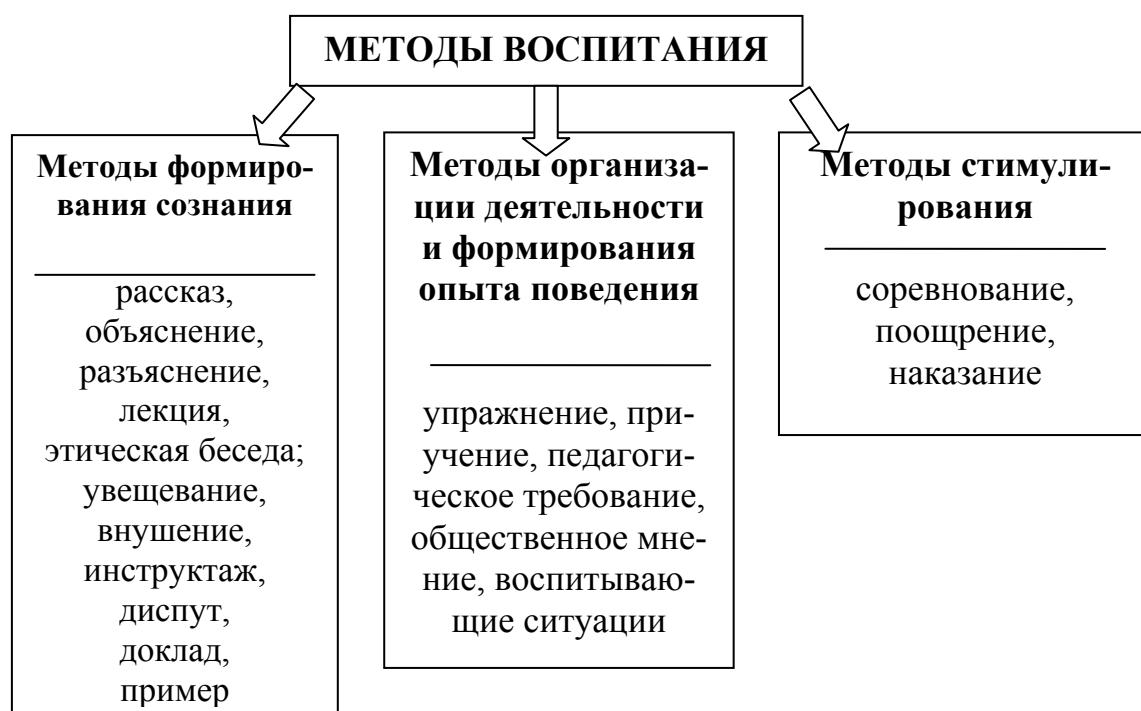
МЕТОДЫ ВОСПИТАНИЯ

Методы формирования сознания

рассказ, объяснение, разъяснение, лекция, этическая беседа; увещевание, внушение, инструктаж, диспут, доклад, пример

Методы организации деятельности и формирования опыта поведения

упражнение, приучение, педагогическое требование, общественное мнение, воспитывающие ситуации

Методы стимулирования

соревнование, поощрение, наказание